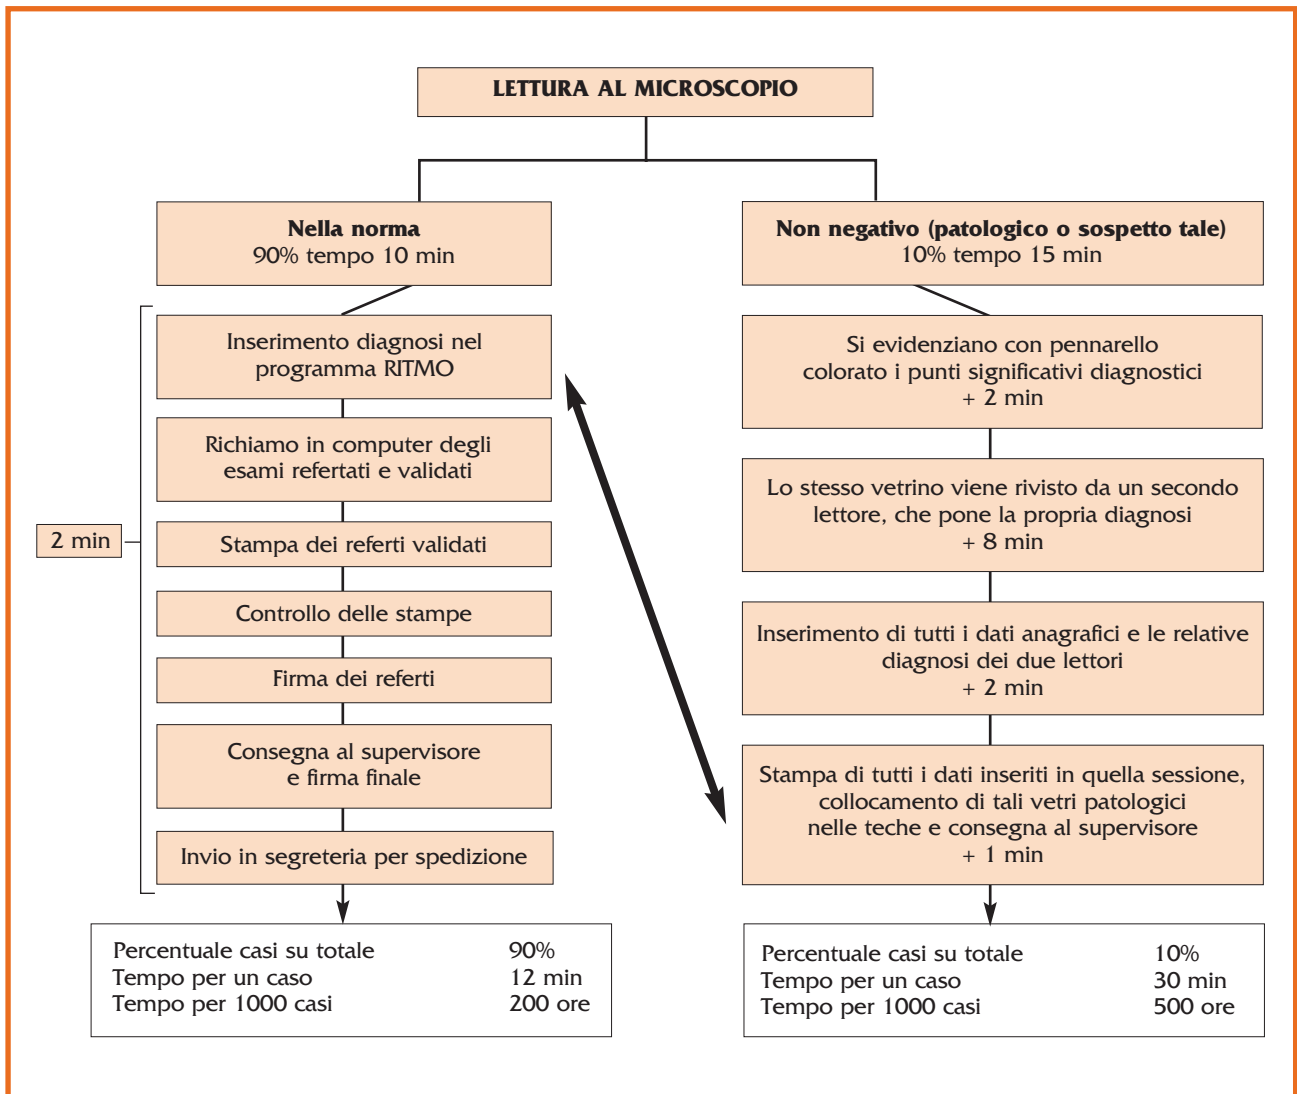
LETTURA AL MICROSCOPIO

**Nella norma**
90% tempo 10 min

**Non negativo (patologico o sospetto tale)**
10% tempo 15 min

2 min

Inserimento diagnosi nel programma RITMO

Richiamo in computer degli esami refertati e validati

Stampa dei referti validati

Controllo delle stampe

Firma dei referti

Consegna al supervisore e firma finale

Invio in segreteria per spedizione

Si evidenziano con pennarello colorato i punti significativi diagnostici + 2 min

Lo stesso vetrino viene rivisto da un secondo lettore, che pone la propria diagnosi + 8 min

Inserimento di tutti i dati anagrafici e le relative diagnosi dei due lettori + 2 min

Stampa di tutti i dati inseriti in quella sessione, collocamento di tali vetri patologici nelle teche e consegna al supervisore + 1 min

| | |
|---|---|
| Percentuale casi su totale | 90% |
| Tempo per un caso | 12 min |
| Tempo per 1000 casi | 200 ore |

| | |
|---|---|
| Percentuale casi su totale | 10% |
| Tempo per un caso | 30 min |
| Tempo per 1000 casi | 500 ore |